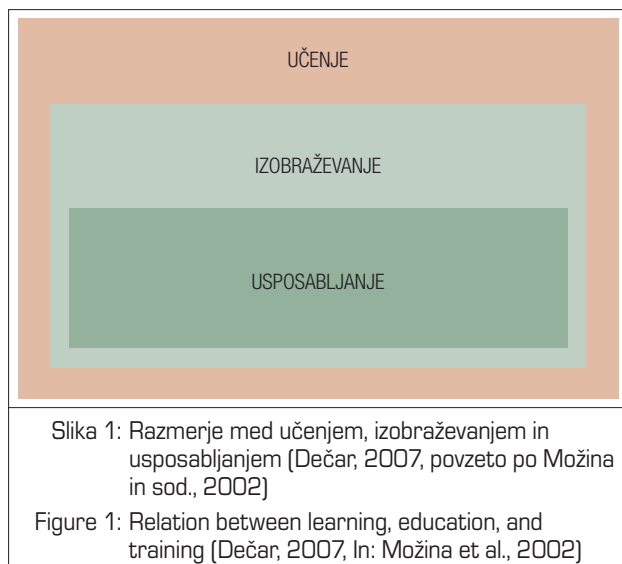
UČENJE

IZOBRAŽEVANJE

USPOSABLJANJE

Slika 1: Razmerje med učenjem, izobraževanjem in usposabljanjem (Dečar, 2007, povzeto po Možina in sod., 2002)

Figure 1: Relation between learning, education, and training (Dečar, 2007, In: Možina et al., 2002)